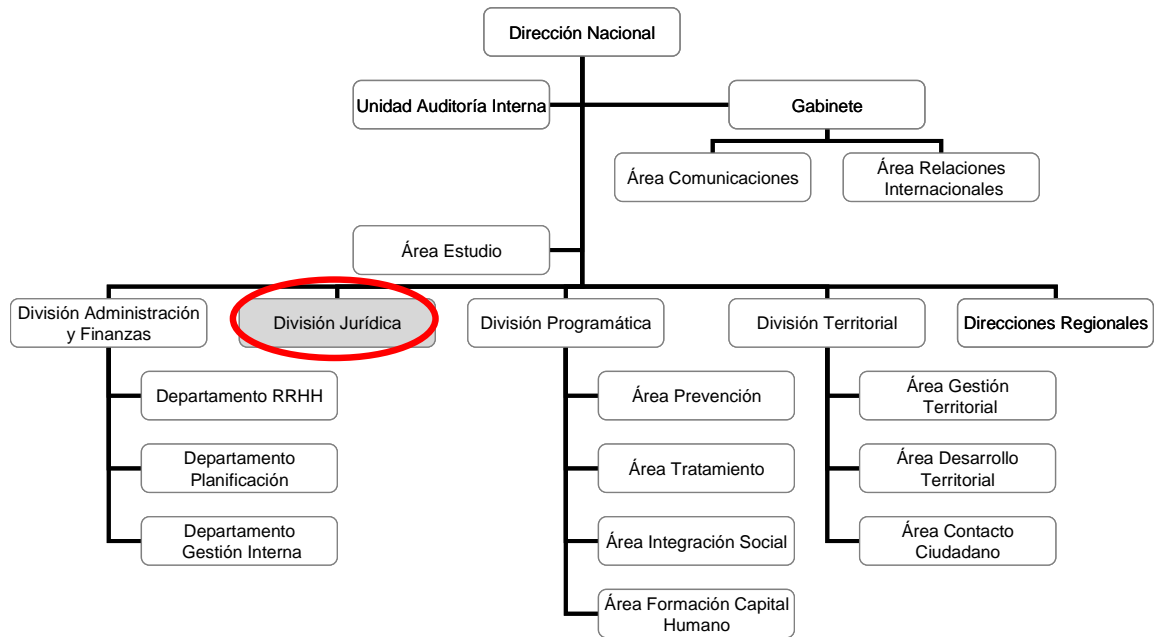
Dirección Nacional

Unidad Auditoría Interna

Gabinete

Área Comunicaciones

Área Relaciones Internacionales

Área Estudio

División Administración y Finanzas

Departamento RRHH

Departamento Planificación

Departamento Gestión Interna

División Jurídica

División Programática

Área Prevención

Área Tratamiento

Área Integración Social

Área Formación Capital Humano

División Territorial

Área Gestión Territorial

Área Desarrollo Territorial

Área Contacto Ciudadano

Direcciones Regionales